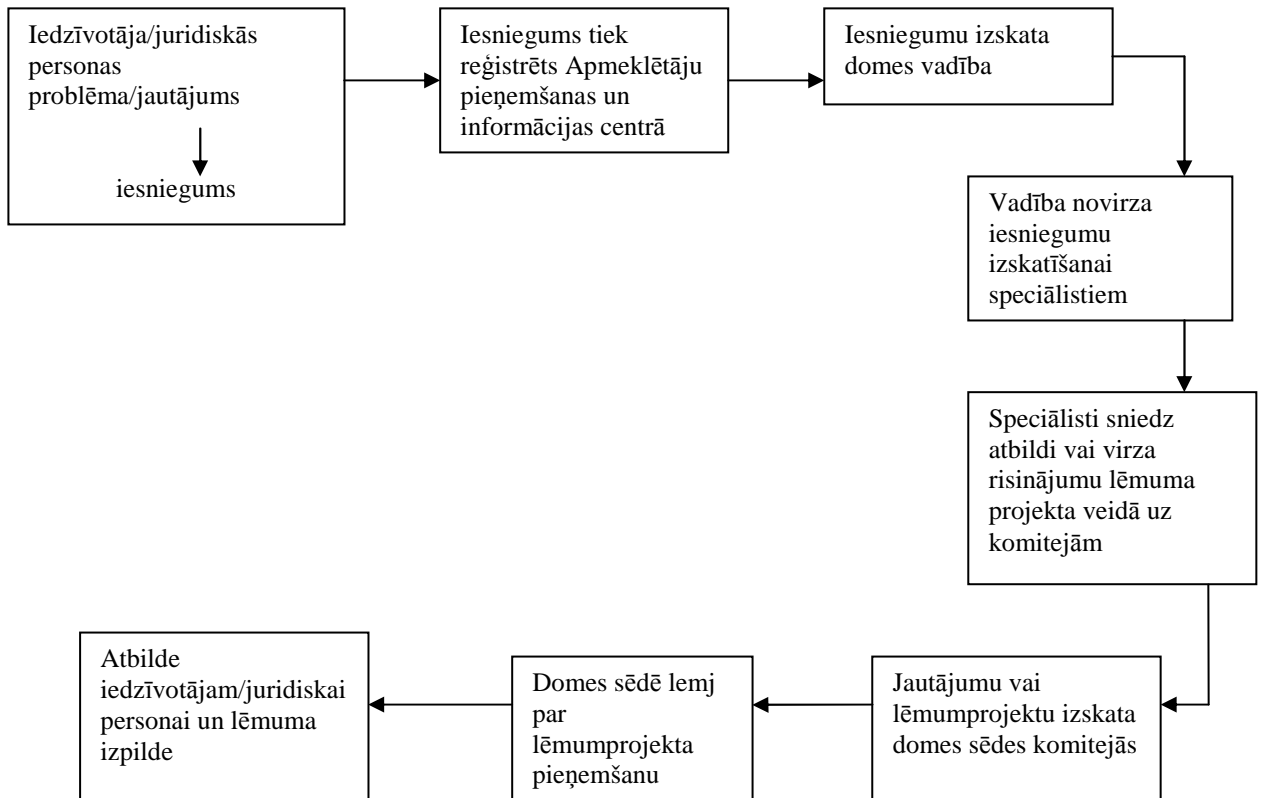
Iedzīvotāja/juridiskās personas problēma/jautājums

iesniegums

Iesniegums tiek reģistrēts Apmeklētāju pieņemšanas un informācijas centrā

Iesniegumu izskata domes vadība

Vadība novirza iesniegumu izskatīšanai speciālistiem

Speciālisti sniedz atbildi vai virza risinājumu lēmuma projekta veidā uz komitejām

Jautājumu vai lēmumprojektu izskata domes sēdes komitejās

Domes sēdē lemj par lēmumprojekta pieņemšanu

Atbilde iedzīvotājam/juridiskai personai un lēmuma izpilde